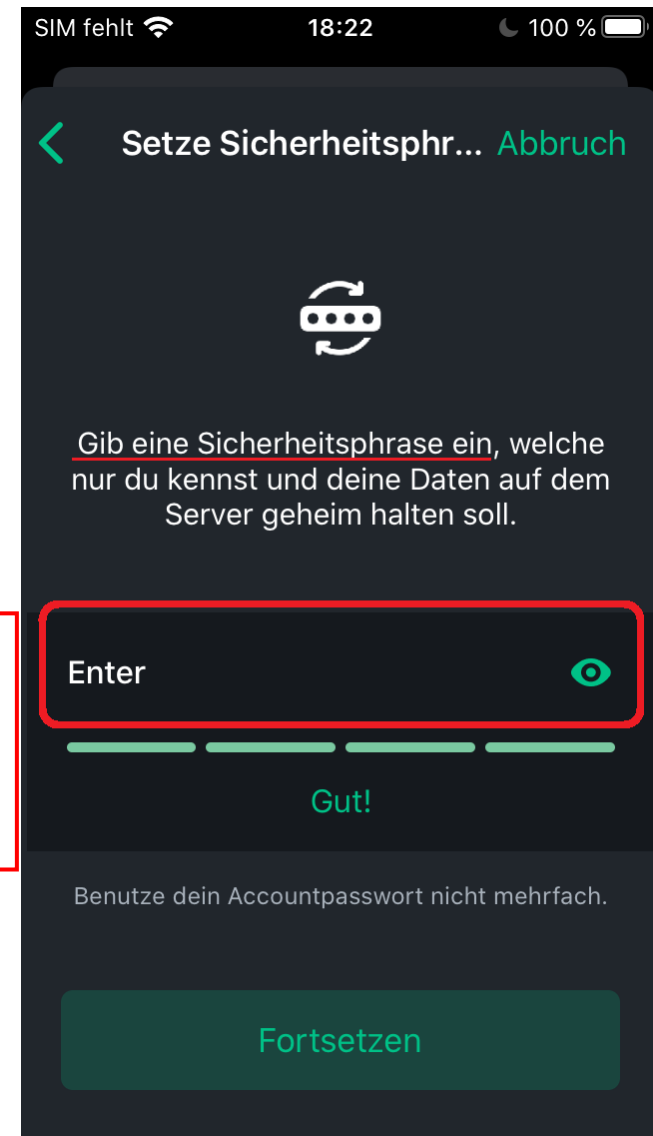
SIM fehlt 18:22 100 %

Setze Sicherheitsphr... Abbruch

Gib eine Sicherheitsphrase ein, welche nur du kennst und deine Daten auf dem Server geheim halten soll.

Enter

Gut!

Benutze dein Accountpasswort nicht mehrfach.

Fortsetzen